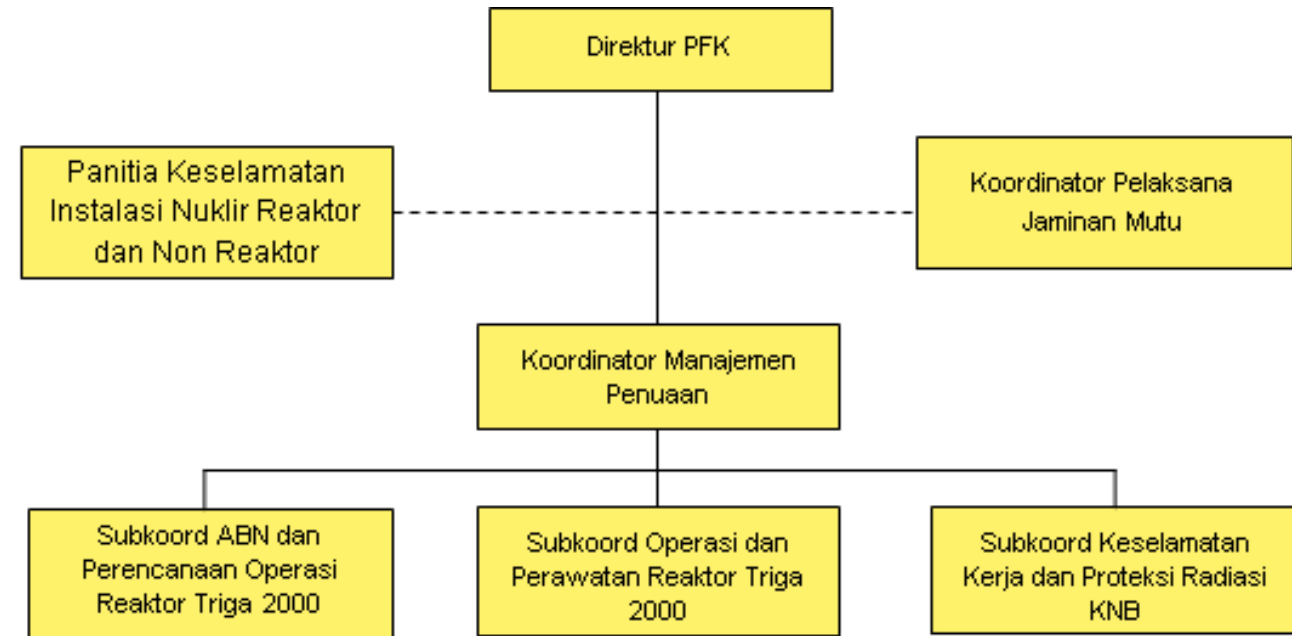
Direktur PFK

Panitia Keselamatan Instalasi Nuklir Reaktor dan Non Reaktor

Koordinator Pelaksana Jaminan Mutu

Koordinator Manajemen Penuaan

Subkoord ABN dan Perencanaan Operasi Reaktor Triga 2000

Subkoord Operasi dan Perawatan Reaktor Triga 2000

Subkoord Keselamatan Kerja dan Proteksi Radiasi KNB